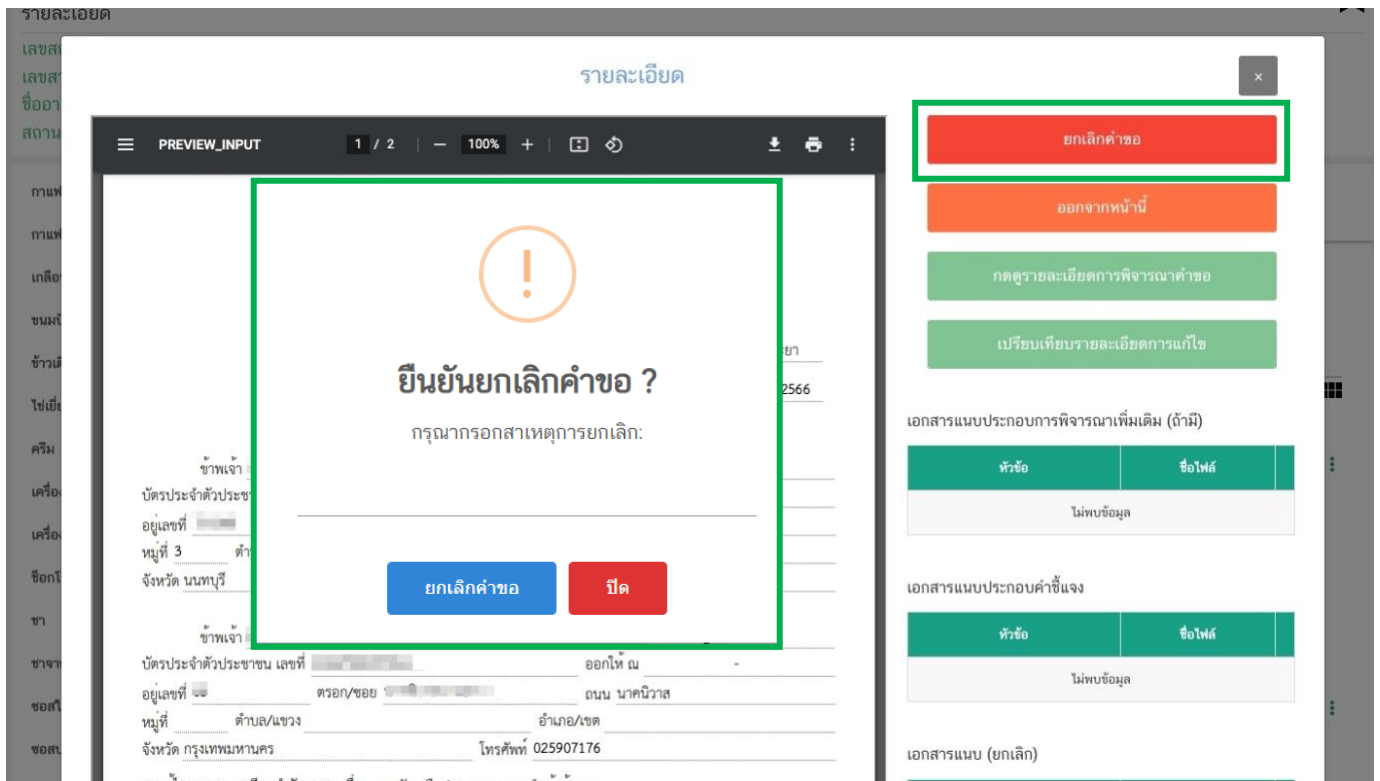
รายละเอียด

×

PREVIEW_INPUT 1 / 2 — 100% +

ยกเลิกคำขอ

ออกจากหน้านี้

กดดูรายละเอียดการพิจารณาคำขอ

เปรียบเทียบรายละเอียดการแก้ไข

!

ยืนยันยกเลิกคำขอ ?

กรุณากรอกสาเหตุการยกเลิก:

ยกเลิกคำขอ ปิด

ยา
2566

ข้าพเจ้า
บัตรประจำตัวประชา
อยู่เลขที่
หมู่ที่ 3
จังหวัด นนทบุรี

ข้าพเจ้า
บัตรประจำตัวประชาชน เลขที่ ออกให้ ณ -
อยู่เลขที่ ตรอก/ซอย ถนน นาคนิวาส
หมู่ที่ ตำบล/แขวง อำเภอ/เขต
จังหวัด กรุงเทพมหานคร โทรศัพท์ 025907176

เอกสารแนบประกอบการพิจารณาเพิ่มเติม (ถ้ามี)

| หัวข้อ | ชื่อไฟล์ |
|---|---|
| ไม่พบข้อมูล | |

เอกสารแนบประกอบคำชี้แจง

| หัวข้อ | ชื่อไฟล์ |
|---|---|
| ไม่พบข้อมูล | |

เอกสารแนบ (ยกเลิก)